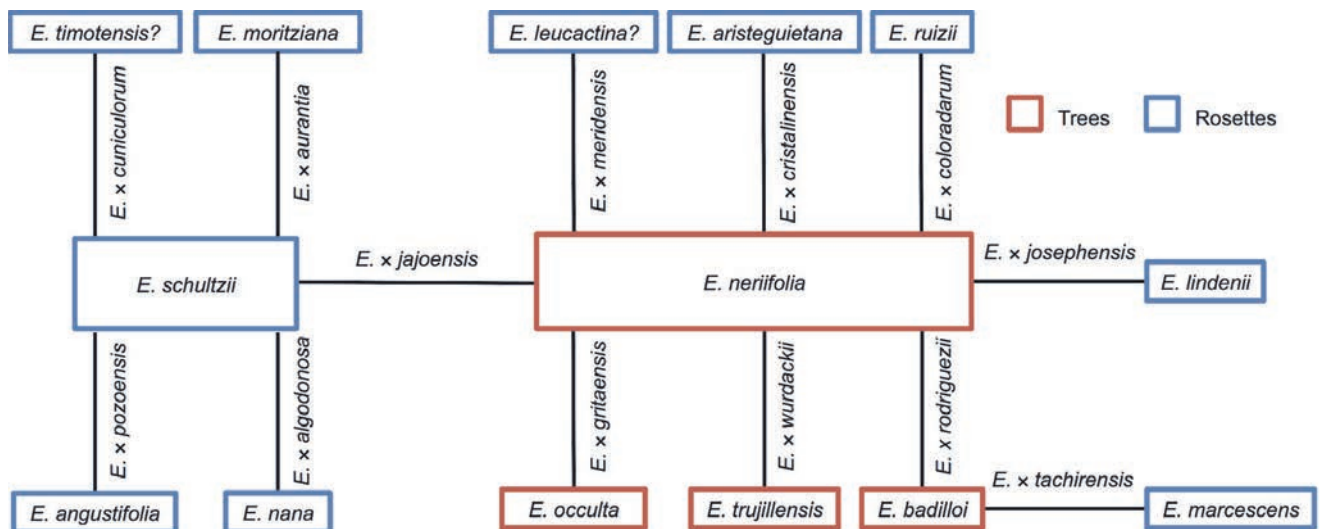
E. timotensis?

E. moritziana

E. leucactina?

E. aristeguietana

E. ruizii

E. × cuniculorum

E. × aurantia

E. × meridensis

E. × cristalinensis

E. × coloradarum

Trees

Rosettes

E. schultzii

E. × jajoensis

E. neriifolia

E. × josephensis

E. lindenii

E. × pozoensis

E. × algodonosa

E. × gritaensis

E. × wurdackii

E. × rodriguezii

E. × tachirensis

E. angustifolia

E. nana

E. occulta

E. trujillensis

E. badilloi

E. marcescens